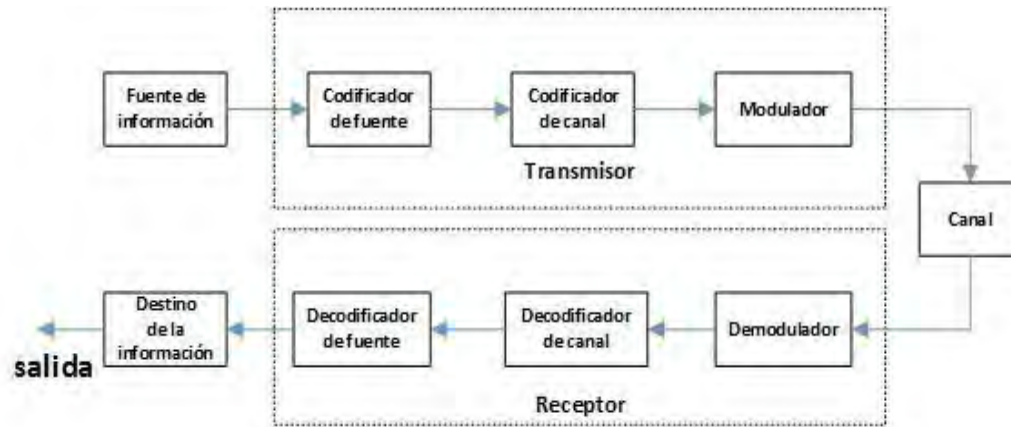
Fuente de información

Codificador de fuente

Codificador de canal

Modulador

Transmisor

Canal

Destino de la información

Decodificador de fuente

Decodificador de canal

Demodulador

salida

Receptor